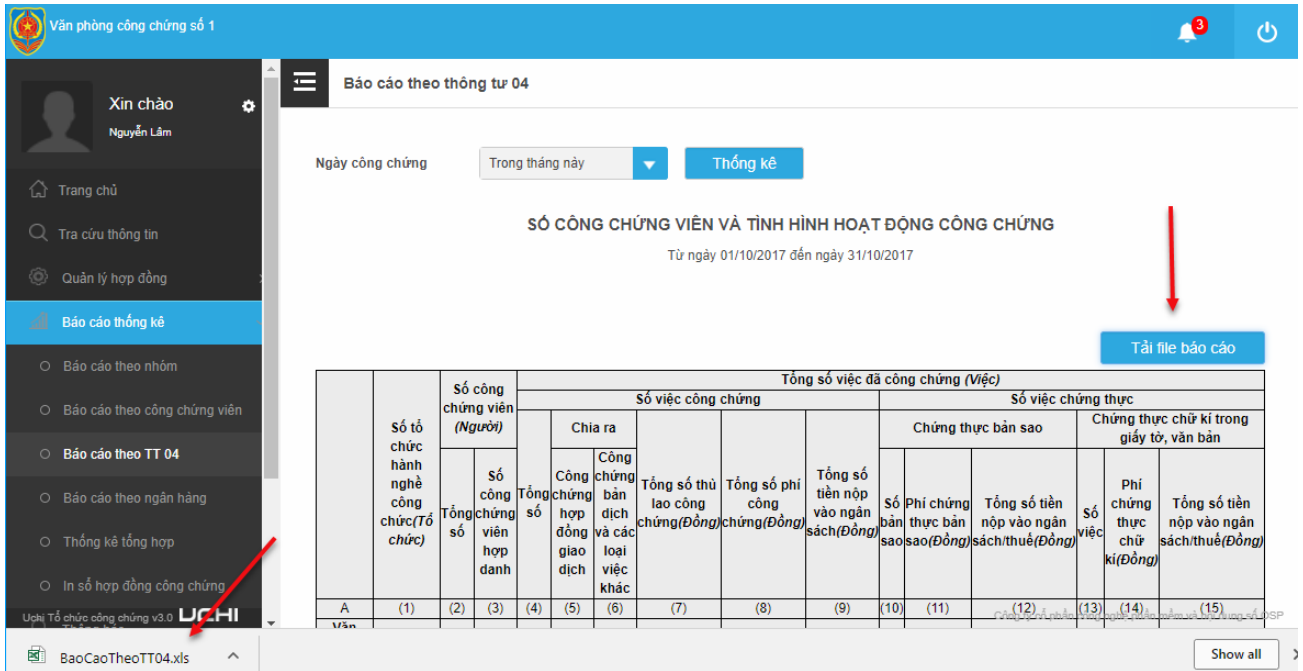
Văn phòng công chứng số 1

3

Xin chào
Nguyễn Lâm

Trang chủ
Tra cứu thông tin
Quản lý hợp đồng
Báo cáo thống kê
Báo cáo theo nhóm
Báo cáo theo công chứng viên
Báo cáo theo TT 04
Báo cáo theo ngân hàng
Thống kê tổng hợp
In sổ hợp đồng công chứng

Uchi Tổ chức công chứng v3.0 UCHI

Báo cáo theo thông tư 04

Ngày công chứng Trong tháng này Thống kê

SỐ CÔNG CHỨNG VIÊN VÀ TÌNH HÌNH HOẠT ĐỘNG CÔNG CHỨNG

Từ ngày 01/10/2017 đến ngày 31/10/2017

Tải file báo cáo

| | Số tổ chức hành nghề công chức(Tổ chức) | Số công chứng viên (Người) | | Tổng số việc đã công chứng (Việc) | | | | | | | | | | | | |
|---|---|---|---|---|---|---|---|---|---|---|---|---|---|---|---|---|
| | | | | Số việc công chứng | | | | | | Số việc chứng thực | | | | | | |
| | | | | | Chia ra | | | | | Chứng thực bản sao | | | Chứng thực chữ kí trong giấy tờ, văn bản | | | |
| | | Tổng số | Số công chứng viên hợp danh | Tổng số | Công chứng hợp đồng giao dịch | Công chứng bản dịch và các loại việc khác | Tổng số thù lao công chứng(Đồng) | Tổng số phí công chứng(Đồng) | Tổng số tiền nộp vào ngân sách(Đồng) | Số bản sao | Phí chứng thực bản sao(Đồng) | Tổng số tiền nộp vào ngân sách/thuế(Đồng) | Số việc | Phí chứng thực chữ kí(Đồng) | Tổng số tiền nộp vào ngân sách/thuế(Đồng) |
| A | (1) | (2) | (3) | (4) | (5) | (6) | (7) | (8) | (9) | (10) | (11) | (12) | (13) | (14) | (15) |
| Văn | | | | | | | | | | | | | | | |

Công ty cổ phần Phát triển phần mềm và Hỗ trợ số DSP

BaoCaoTheoTT04.xls

Show all